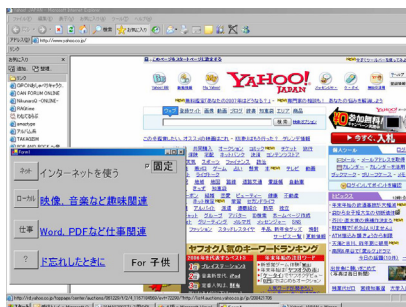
アドレス(D) http://www.yahoo.co.jp/

YAHOO! JAPAN

ネット　インターネットを使う　固定

ローカル　映像、音楽など趣味関連

仕事　Word, PDFなど仕事関連

？　ド忘れしたときに　For 子供

ヤフオク人気のキーワードランキング

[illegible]